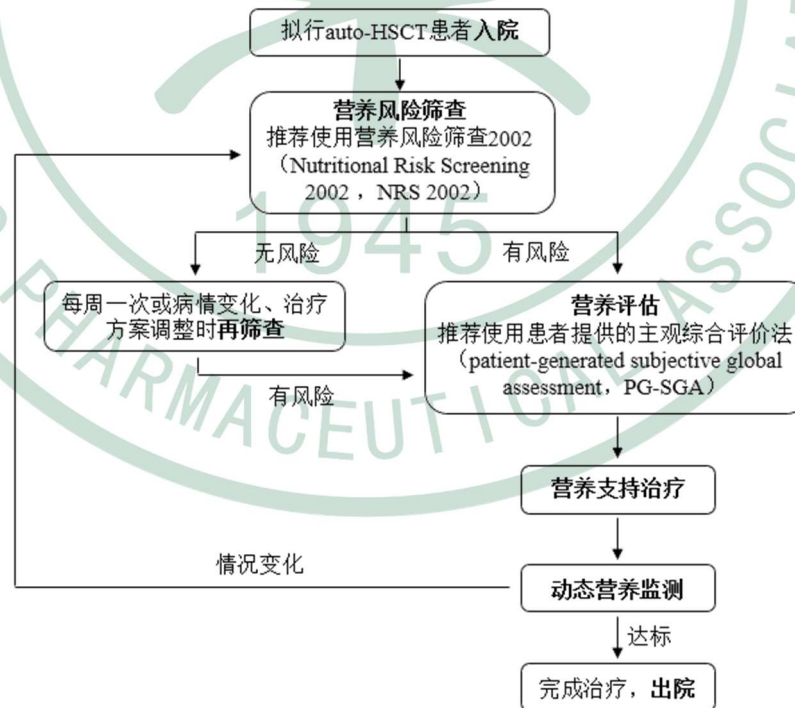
拟行auto-HSCT患者入院

营养风险筛查
推荐使用营养风险筛查2002（Nutritional Risk Screening 2002，NRS 2002）

无风险

有风险

每周一次或病情变化、治疗方案调整时再筛查

有风险

营养评估
推荐使用患者提供的主观综合评价法（patient-generated subjective global assessment，PG-SGA）

营养支持治疗

情况变化

动态营养监测

达标

完成治疗，出院

1945
PHARMACEUTICAL ASSOC